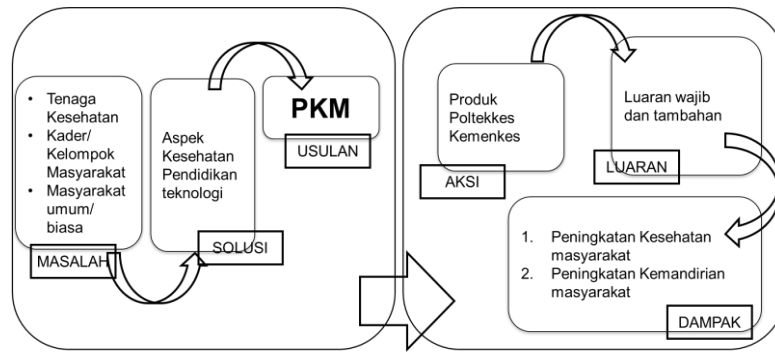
- Tenaga Kesehatan
- Kader/ Kelompok Masyarakat
- Masyarakat umum/ biasa

MASALAH

Aspek Kesehatan Pendidikan teknologi

SOLUSI

PKM

USULAN

Produk Poltekkes Kemenkes

AKSI

Luaran wajib dan tambahan

LUARAN

1. Peningkatan Kesehatan masyarakat
2. Peningkatan Kemandirian masyarakat

DAMPAK